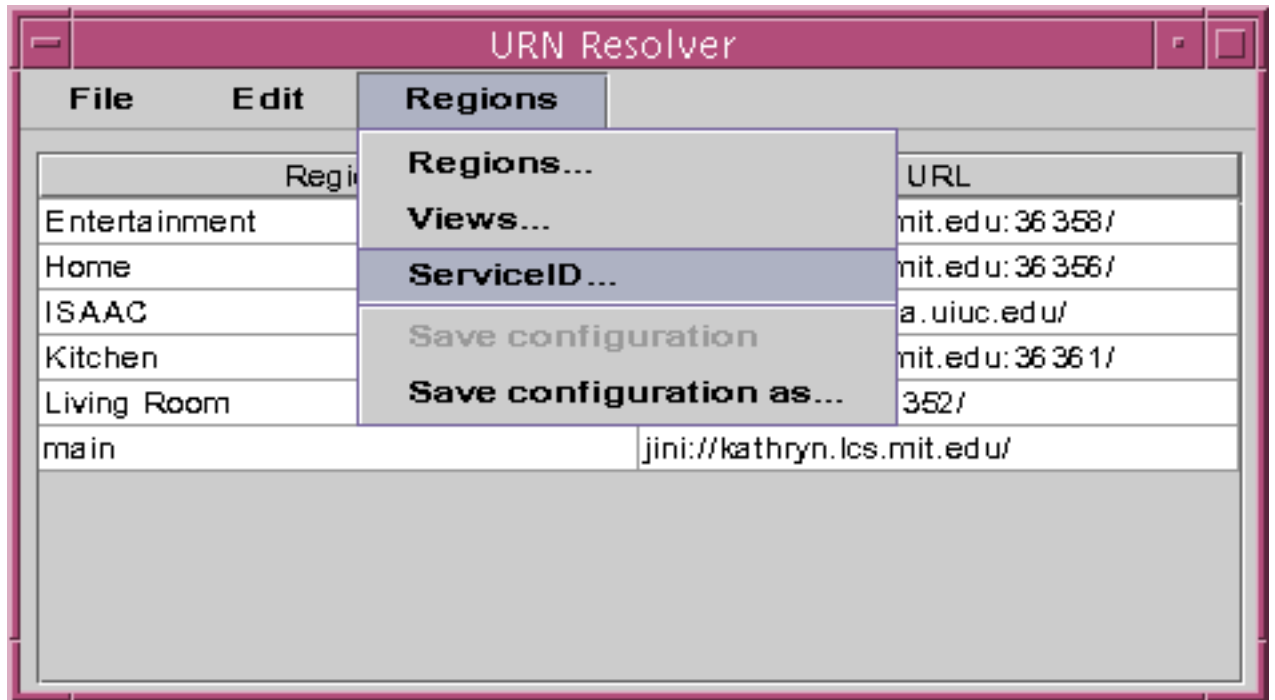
URN Resolver

File Edit Regions

Regions...
Views...
ServiceID...
Save configuration
Save configuration as...

| Regi | URL |
|---|---|
| Entertainment | mit.edu:36358/ |
| Home | mit.edu:36356/ |
| ISAAC | a.uiuc.edu/ |
| Kitchen | mit.edu:36361/ |
| Living Room | 352/ |
| main | jini://kathryn.lcs.mit.edu/ |